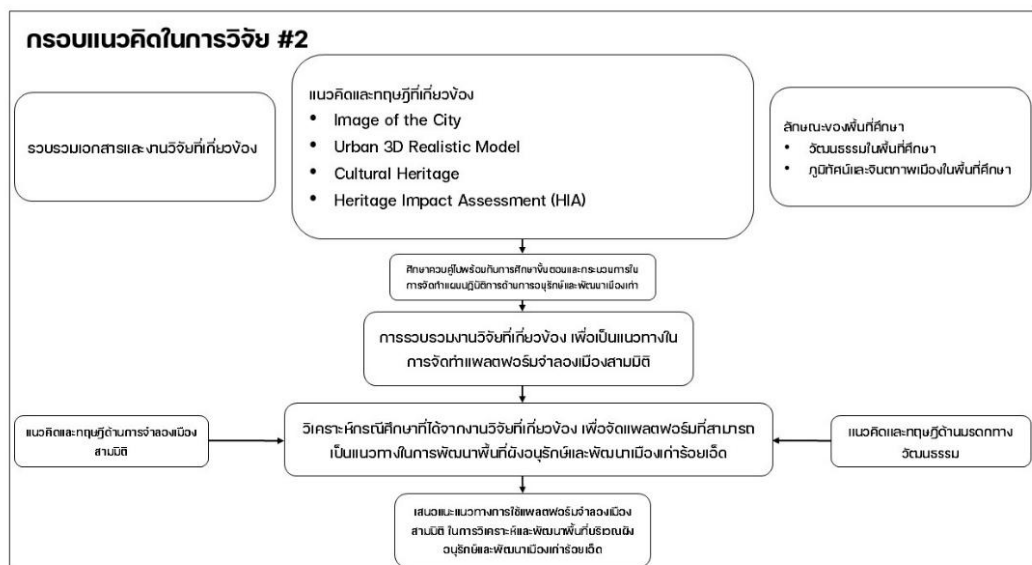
กรอบแนวคิดในการวิจัย #2

รวบรวมเอกสารและงานวิจัยที่เกี่ยวข้อง

แนวคิดและทฤษฎีที่เกี่ยวข้อง
- Image of the City
- Urban 3D Realistic Model
- Cultural Heritage
- Heritage Impact Assessment (HIA)

ลักษณะของพื้นที่ศึกษา
- วัฒนธรรมในพื้นที่ศึกษา
- ภูมิทัศน์และจินตภาพเมืองในพื้นที่ศึกษา

ศึกษาควบคู่ไปพร้อมกับการศึกษาขั้นตอนและกระบวนการในการจัดทำแผนปฏิบัติการด้านการอนุรักษ์และพัฒนาเมืองเก่า

การรวบรวมงานวิจัยที่เกี่ยวข้อง เพื่อเป็นแนวทางในการจัดทำแพลตฟอร์มจำลองเมืองสามมิติ

แนวคิดและทฤษฎีด้านการจำลองเมืองสามมิติ

วิเคราะห์กรณีศึกษาที่ได้จากงานวิจัยที่เกี่ยวข้อง เพื่อจัดแพลตฟอร์มที่สามารถเป็นแนวทางในการพัฒนาพื้นที่ผังอนุรักษ์และพัฒนาเมืองเก่าร้อยเอ็ด

แนวคิดและทฤษฎีด้านมรดกทางวัฒนธรรม

เสนอแนะแนวทางการใช้แพลตฟอร์มจำลองเมืองสามมิติ ในการวิเคราะห์และพัฒนาพื้นที่บริเวณผังอนุรักษ์และพัฒนาเมืองเก่าร้อยเอ็ด